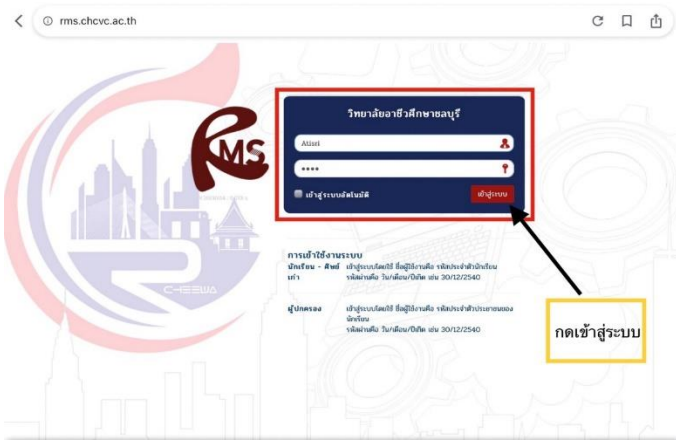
rms.chcvc.ac.th

RMS

วิทยาลัยอาชีวศึกษาชลบุรี

Atisri

••••

เข้าสู่ระบบอัตโนมัติ

เข้าสู่ระบบ

การเข้าใช้งานระบบ

นักเรียน - ศิษย์เก่า เข้าสู่ระบบโดยใช้ ชื่อผู้ใช้งานคือ รหัสประจำตัวนักเรียน รหัสผ่านคือ วัน/เดือน/ปีเกิด เช่น 30/12/2540

ผู้ปกครอง เข้าสู่ระบบโดยใช้ ชื่อผู้ใช้งานคือ รหัสประจำตัวประชาชนของนักเรียน รหัสผ่านคือ วัน/เดือน/ปีเกิด เช่น 30/12/2540

CHEEWA

กดเข้าสู่ระบบ